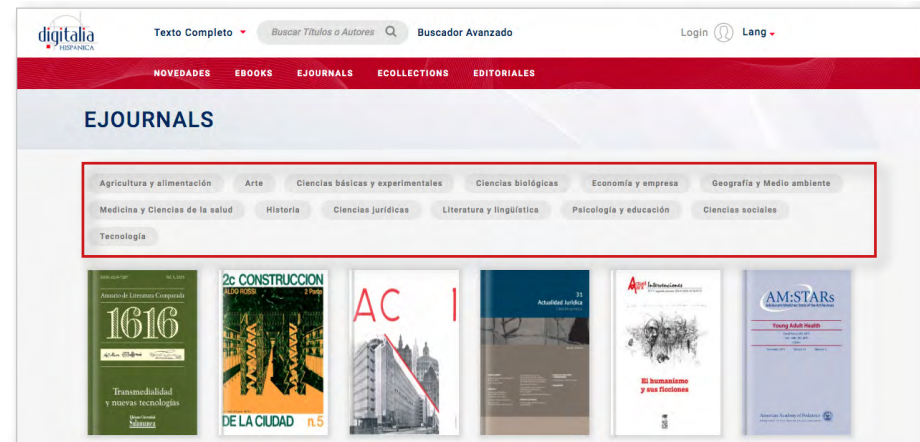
digitalia HISPANICA

Texto Completo

Buscar Títulos o Autores

Buscador Avanzado

Login

Lang

NOVEDADES EBOOKS EJOURNALS ECOLLECTIONS EDITORIALES

EJOURNALS

Agricultura y alimentación

Arte

Ciencias básicas y experimentales

Ciencias biológicas

Economía y empresa

Geografía y Medio ambiente

Medicina y Ciencias de la salud

Historia

Ciencias jurídicas

Literatura y lingüística

Psicología y educación

Ciencias sociales

Tecnología

Anuario de Literatura Comparada

1616

Transmedialidad y nuevas tecnologías

Salamanca

2c CONSTRUCCION

ALDO ROSSI

2 Parte

DE LA CIUDAD

n.5

AC I

31

Actualidad Jurídica

El humanismo y sus ficciones

AM:STARs

Young Adult Health

American Academy of Pediatrics